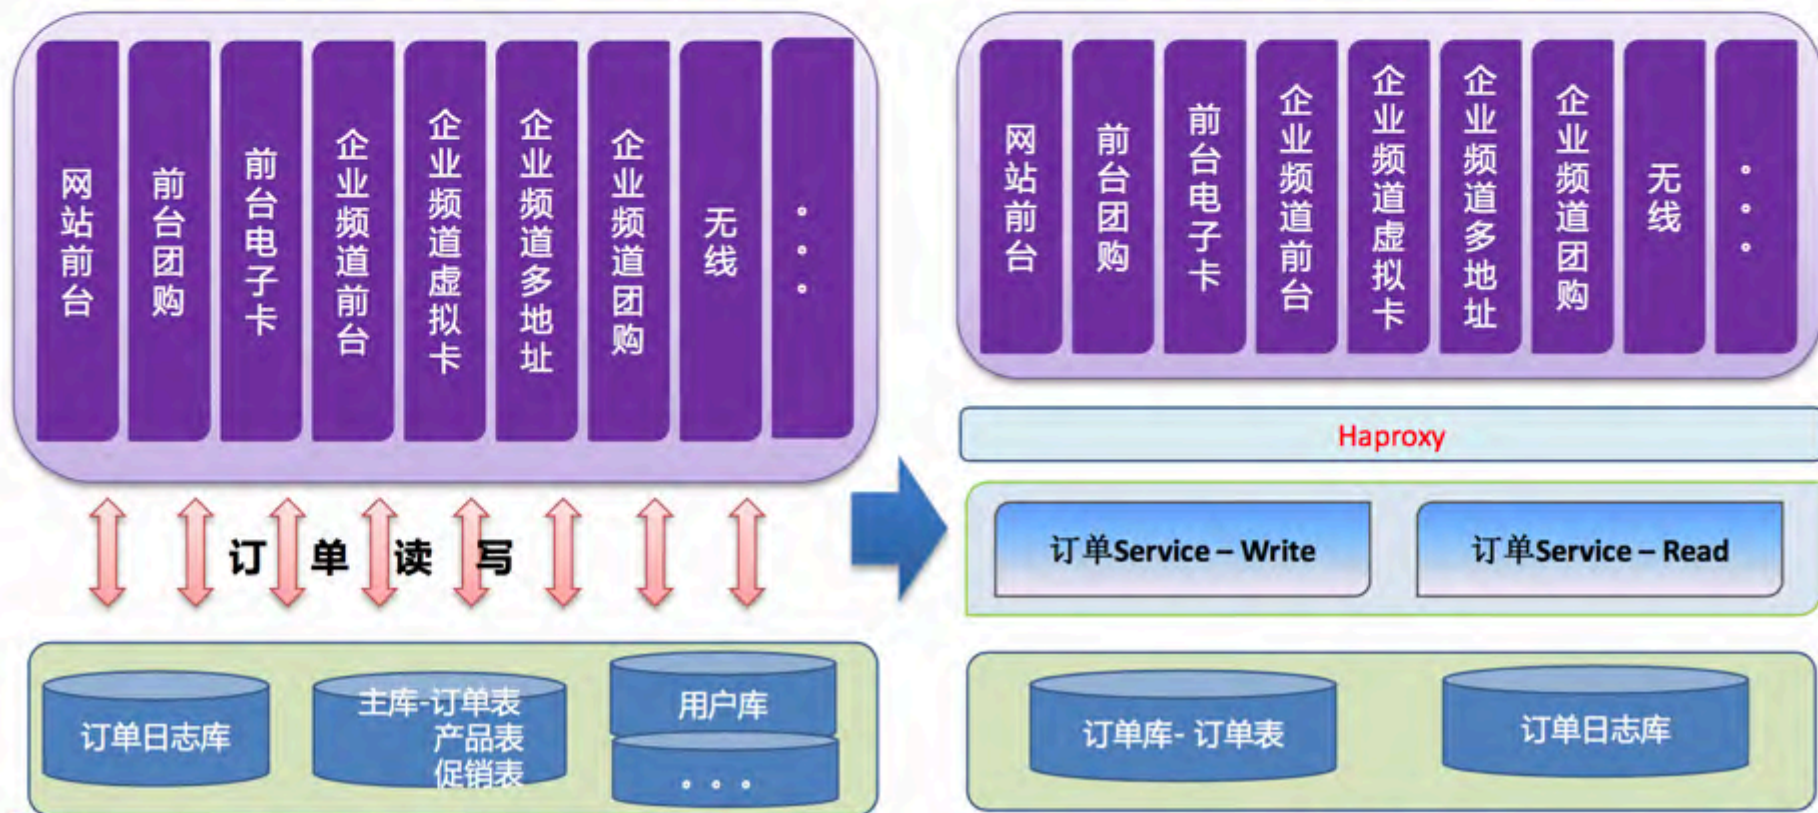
网站前台

前台团购

前台电子卡

企业频道前台

企业频道虚拟卡

企业频道多地址

企业频道团购

无线

...

订 单 读 写

订单日志库

主库-订单表
产品表
促销表

用户库

...

网站前台

前台团购

前台电子卡

企业频道前台

企业频道虚拟卡

企业频道多地址

企业频道团购

无线

...

Haproxy

订单Service – Write

订单Service – Read

订单库- 订单表

订单日志库